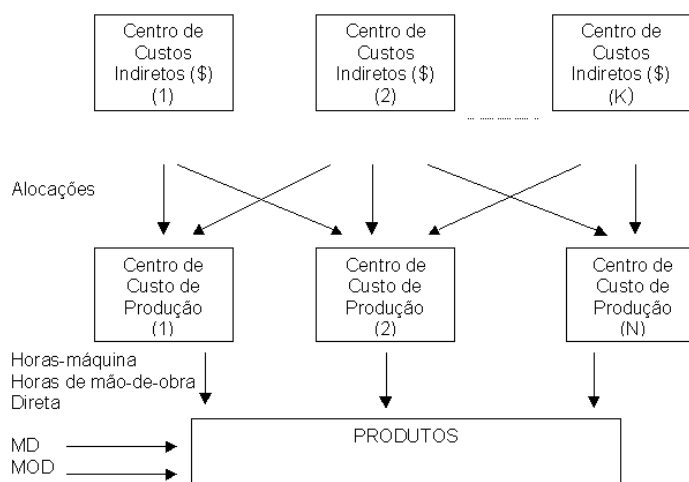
Centro de Custos Indiretos (\$) (1)

Centro de Custos Indiretos (\$) (2)

Centro de Custos Indiretos (\$) (K)

Alocações

Centro de Custo de Produção (1)

Centro de Custo de Produção (2)

Centro de Custo de Produção (N)

Horas-máquina
Horas de mão-de-obra
Direta

MD
MOD

PRODUTOS